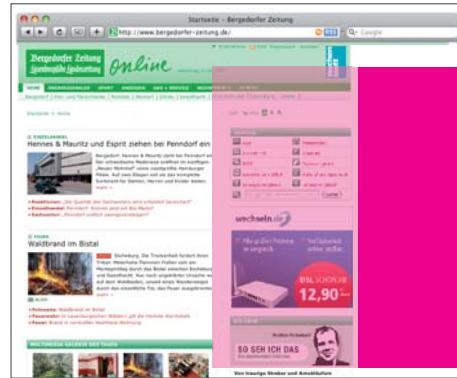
Startseite – Bergedorfer Zeitung

http://www.bergedorfer-zeitung.de/

Google

Bergedorfer Zeitung

online

HOME

Hennes & Mauritz und Esprit ziehen bei Penndorf ein

Waldbrand im Bistal

wechseln.de

12,90

SO SEH ICH DAS